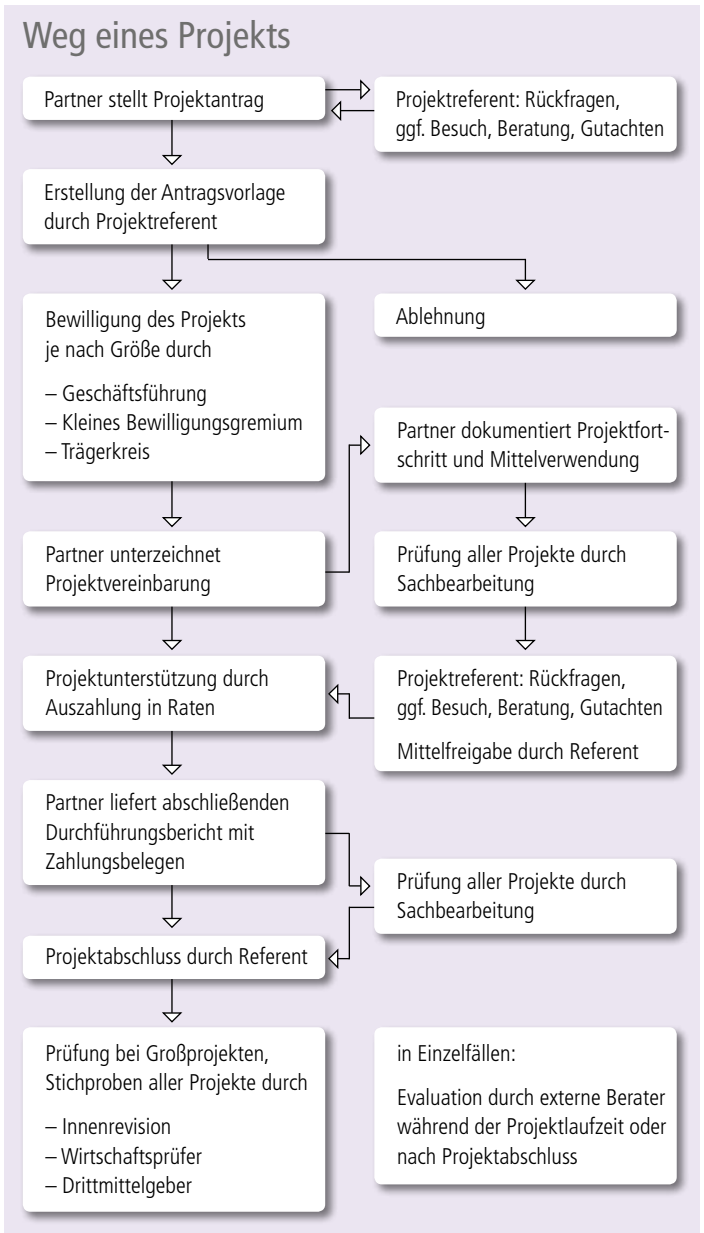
Weg eines Projekts

Partner stellt Projektantrag

Projektreferent: Rückfragen, ggf. Besuch, Beratung, Gutachten

Erstellung der Antragsvorlage durch Projektreferent

Bewilligung des Projekts je nach Größe durch

– Geschäftsführung
– Kleines Bewilligungsgremium
– Trägerkreis

Ablehnung

Partner dokumentiert Projektfortschritt und Mittelverwendung

Partner unterzeichnet Projektvereinbarung

Prüfung aller Projekte durch Sachbearbeitung

Projektunterstützung durch Auszahlung in Raten

Projektreferent: Rückfragen, ggf. Besuch, Beratung, Gutachten

Mittelfreigabe durch Referent

Partner liefert abschließenden Durchführungsbericht mit Zahlungsbelegen

Prüfung aller Projekte durch Sachbearbeitung

Projektabschluss durch Referent

Prüfung bei Großprojekten, Stichproben aller Projekte durch

– Innenrevision
– Wirtschaftsprüfer
– Drittmittelgeber

in Einzelfällen:

Evaluation durch externe Berater während der Projektlaufzeit oder nach Projektabschluss